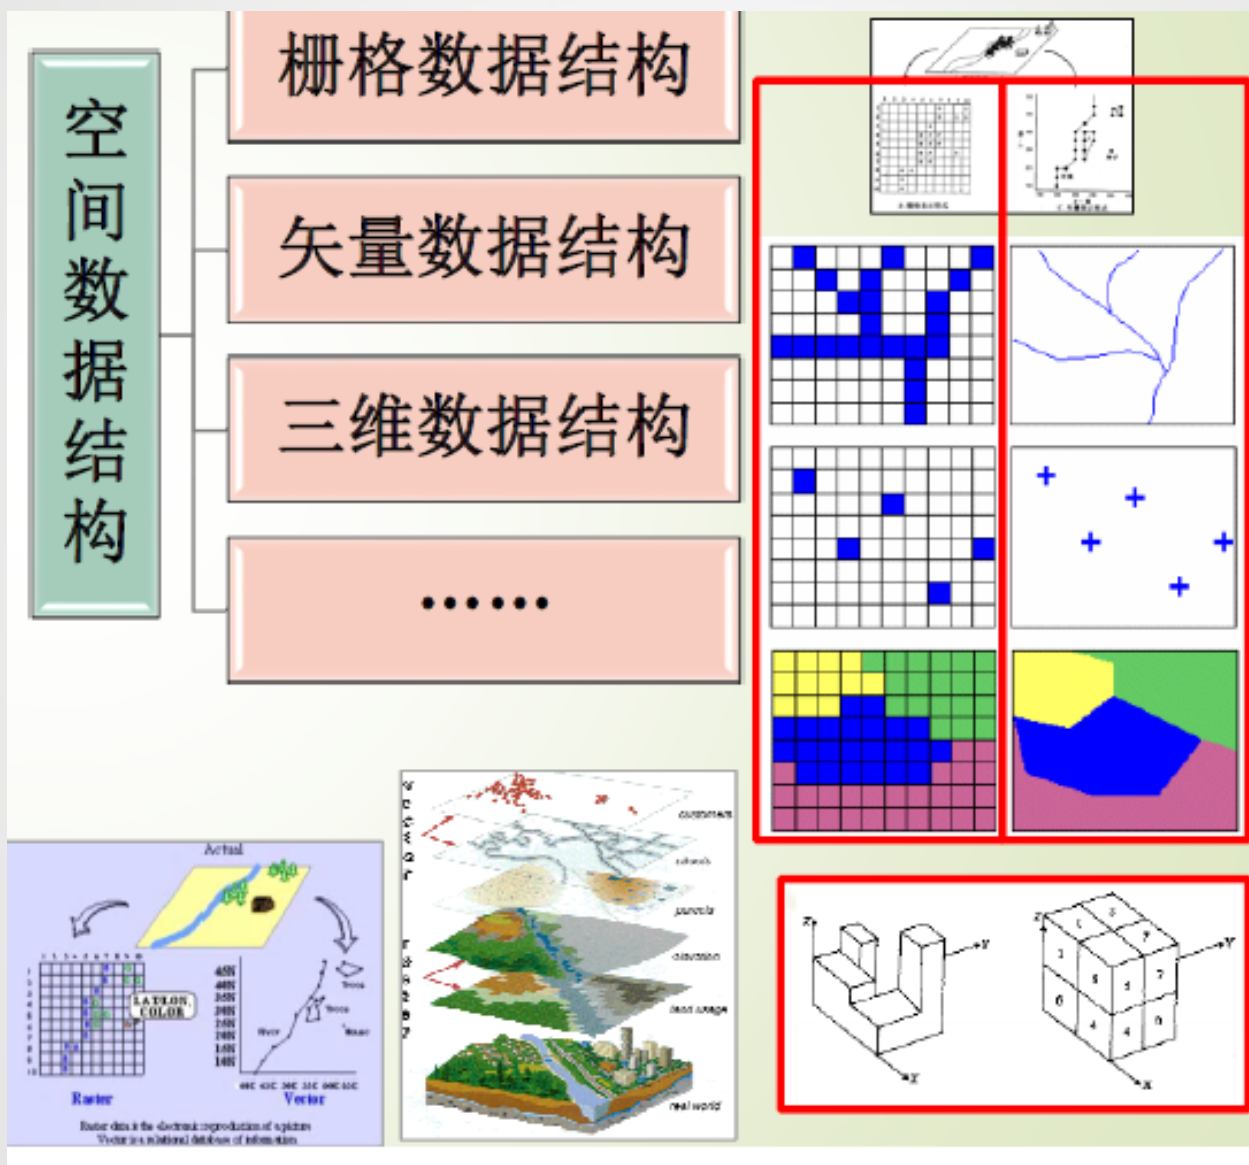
空间数据结构

栅格数据结构

矢量数据结构

三维数据结构

……

Actual

LAT/LON, COLOR

Raster

Vector

Raster data is the electronic reproduction of a picture
Vector is a relational database of information

customers

streets

parcels

elevation

land usage

real world

Z

Y

X